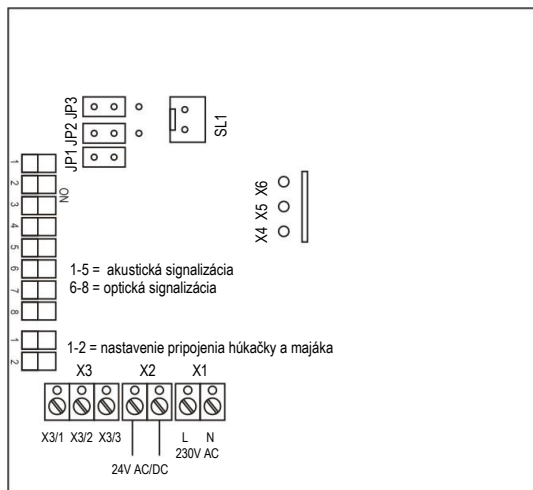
JP1 JP2 JP3

SL1

1
2
3
4
5
6
7
8

ON

X4 X5 X6

1-5 = akustická signalizácia
6-8 = optická signalizácia

1
2

1-2 = nastavenie pripojenia húkačky a majáka

X3 X2 X1

X3/1 X3/2 X3/3

L N
230V AC

24V AC/DC